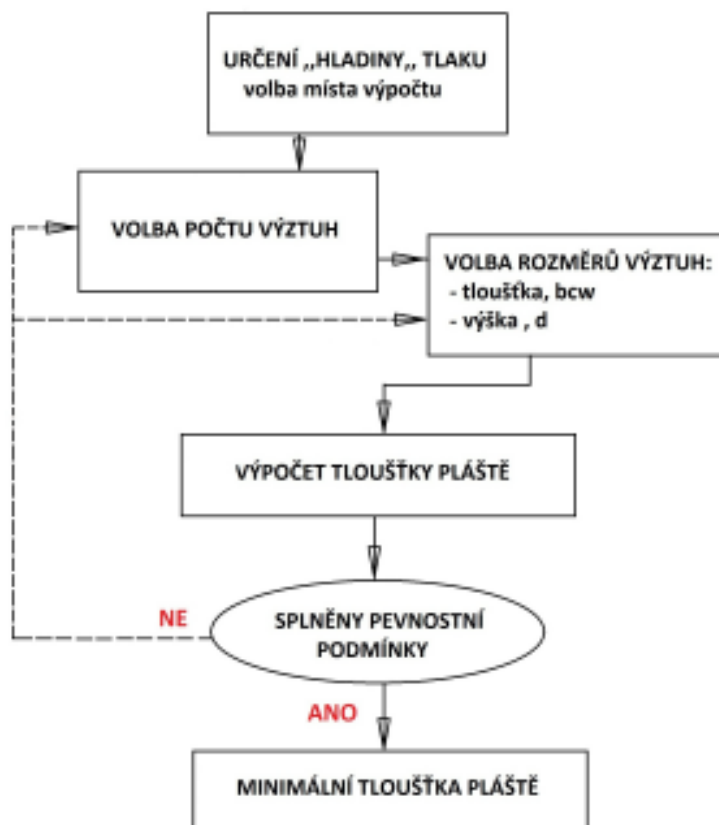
URČENÍ ,,HLADINY,, TLAKU
volba místa výpočtu

VOLBA POČTU VÝZTUH

VOLBA ROZMĚRŮ VÝZTUH:
- tloušťka, bcw
- výška , d

VÝPOČET TLOUŠŤKY PLÁŠTĚ

NE

SPLNĚNY PEVNOSTNÍ PODMÍNKY

ANO

MINIMÁLNÍ TLOUŠŤKA PLÁŠTĚ